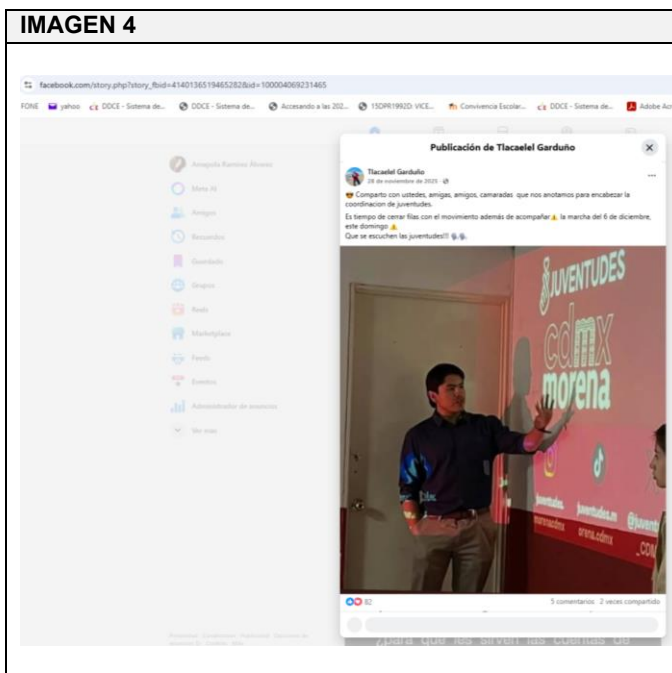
IMAGEN 4

facebook.com/story.php?story_fbid=4140136519465282&id=100004069231465

FONE yahoo DDCE - Sistema de... DDCE - Sistema de... Accesando a las 202... 15DPR1992D: VICE... Convivencia Escolar... DDCE - Sistema de... Adobe Acr

Anagaila Ramírez Álvarez
Meta AI
Amigos
Recuerdos
Guardado
Grupos
Reels
Marketplace
Feeds
Eventos
Administrador de anuncios
Ver más

Publicación de Tlacaelel Garduño

Tlacaelel Garduño
28 de noviembre de 2025 ·

😎 Comparto con ustedes, amigas, amigos, camaradas que nos anotamos para encabezar la coordinacion de juventudes.

Es tiempo de cerrar filas con el movimiento además de acompañar⚠️ la marcha del 6 de diciembre, este domingo ⚠️

Que se escuchen las juventudes!!! 🗣️🗣️

JUVENTUDES
cdmx
morena
juventudes
juventudes.m
morenacdmx
orena.cdmx
@juvent
_CDM

82
5 comentarios 2 veces compartido

Privacidad · Condiciones · Publicidad · Opciones de anuncios · Cookies · Más

¿Para qué les sirven las cuentas de